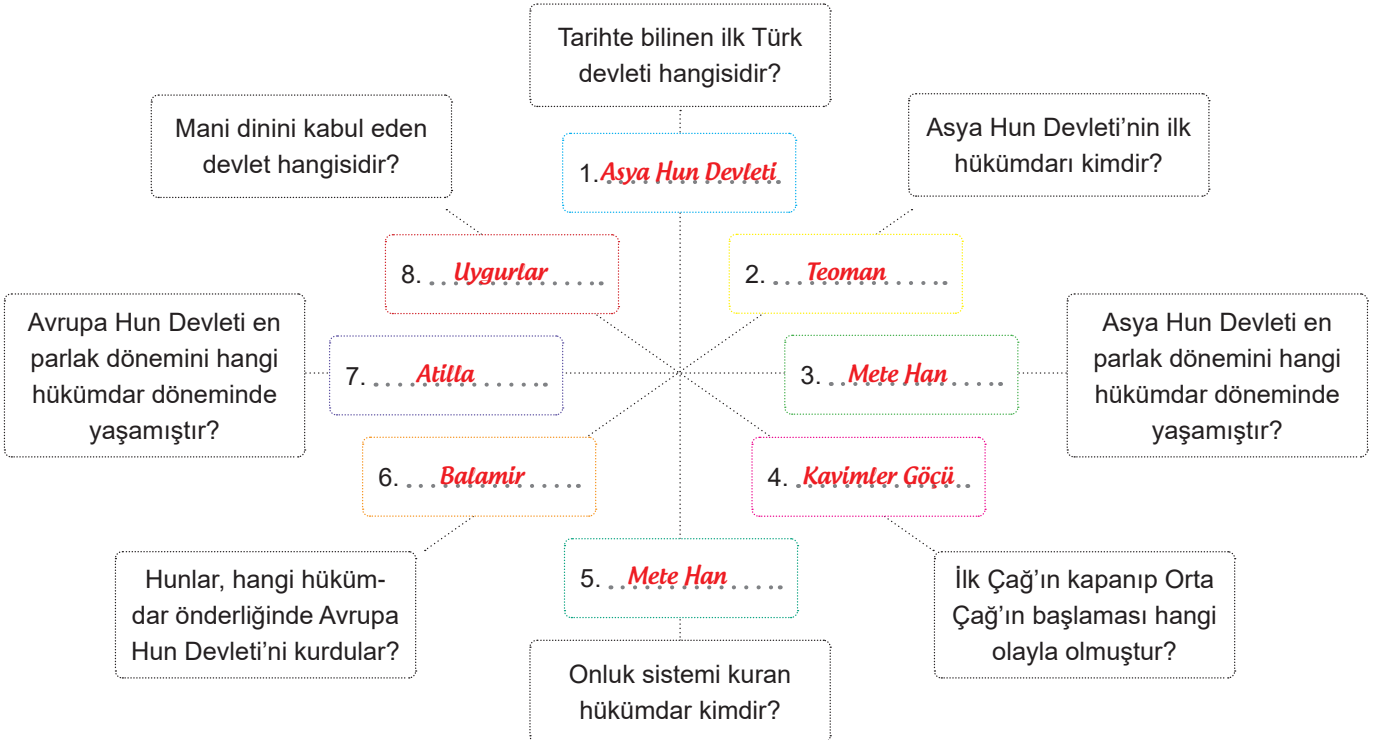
Tarihte bilinen ilk Türk devleti hangisidir?

1. Asya Hun Devleti

Asya Hun Devleti'nin ilk hükümdarı kimdir?

2. Teoman

Asya Hun Devleti en parlak dönemini hangi hükümdar döneminde yaşamıştır?

3. Mete Han

İlk Çağ'ın kapanıp Orta Çağ'ın başlaması hangi olayla olmuştur?

4. Kavimler Göçü

Onluk sistemi kuran hükümdar kimdir?

5. Mete Han

Hunlar, hangi hükümdar önderliğinde Avrupa Hun Devleti'ni kurdular?

6. Balamir

Avrupa Hun Devleti en parlak dönemini hangi hükümdar döneminde yaşamıştır?

7. Atilla

Mani dinini kabul eden devlet hangisidir?

8. Uygurlar